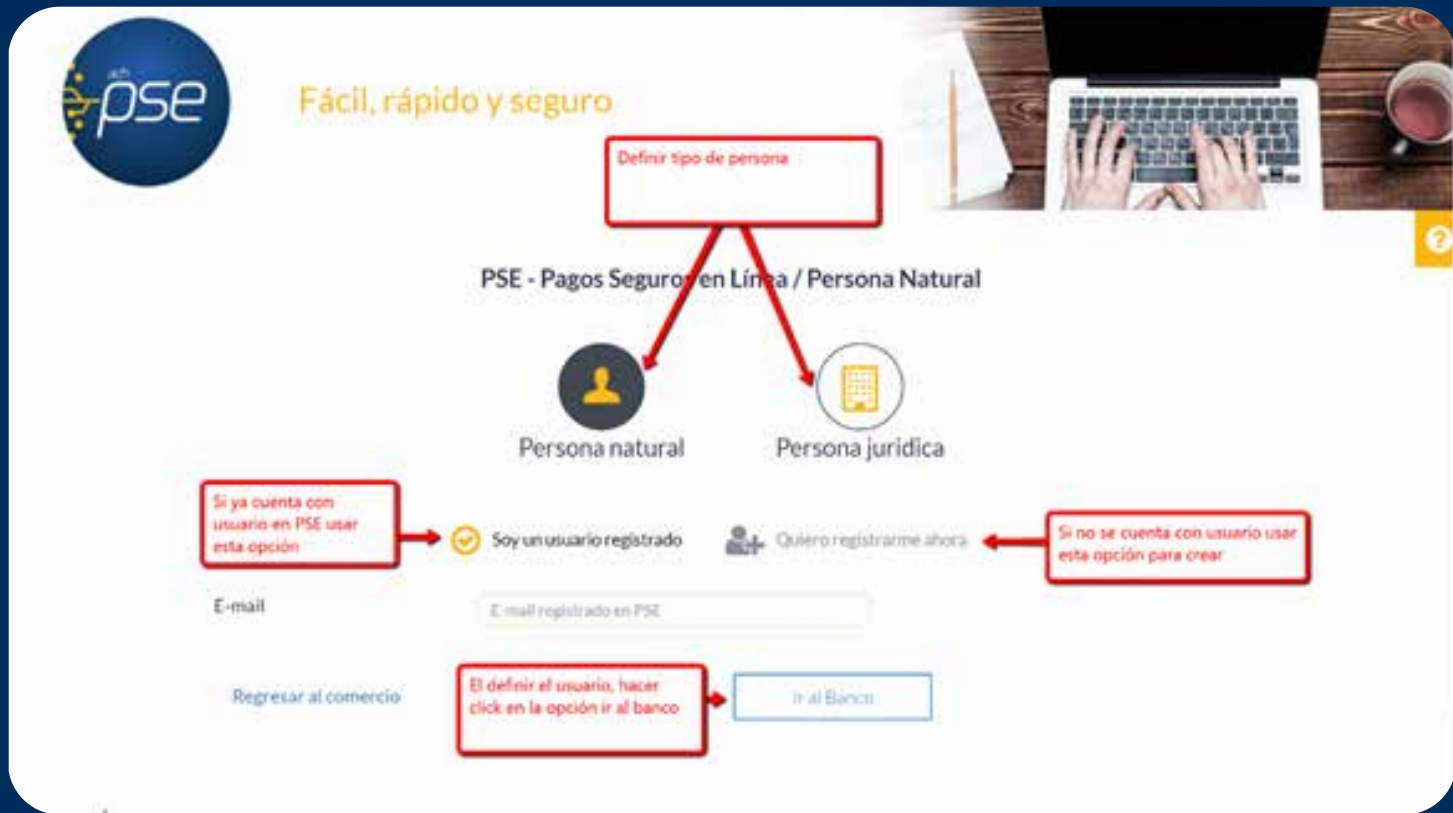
ach pse

Fácil, rápido y seguro

Definir tipo de persona

PSE - Pagos Seguros en Línea / Persona Natural

Persona natural

Persona juridica

Si ya cuenta con usuario en PSE usar esta opción

Soy un usuario registrado

Quiero registrarme ahora

Si no se cuenta con usuario usar esta opción para crear

E-mail

E-mail registrado en PSE

Regresar al comercio

El definir el usuario, hacer click en la opción ir al banco

Ir al Banco